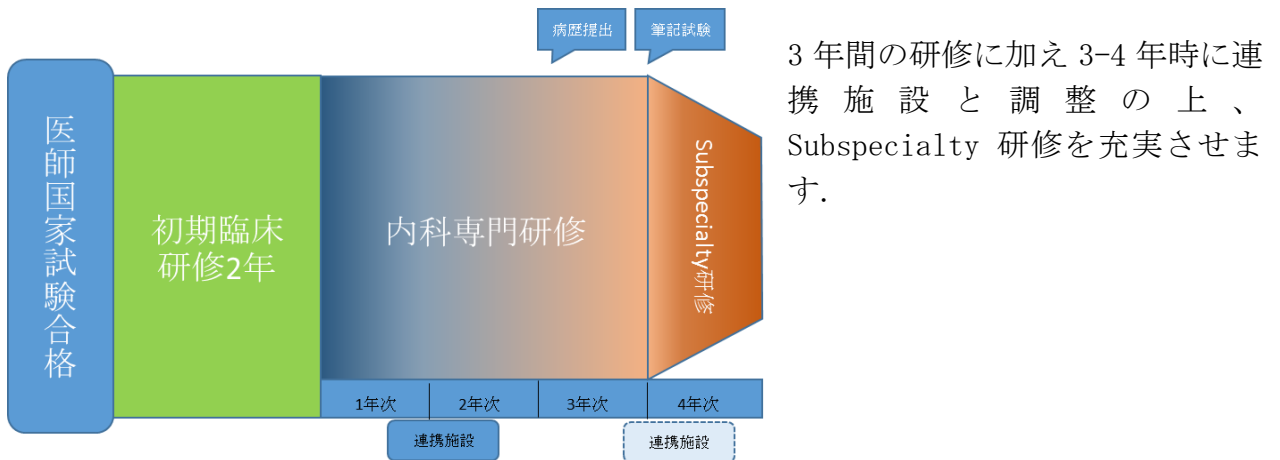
医師国家試験合格

初期臨床研修2年

病歴提出

筆記試験

内科専門研修

Subspecialty研修

1年次

2年次

3年次

4年次

連携施設

連携施設

3年間の研修に加え3-4年時に連携施設と調整の上、Subspecialty研修を充実させます.